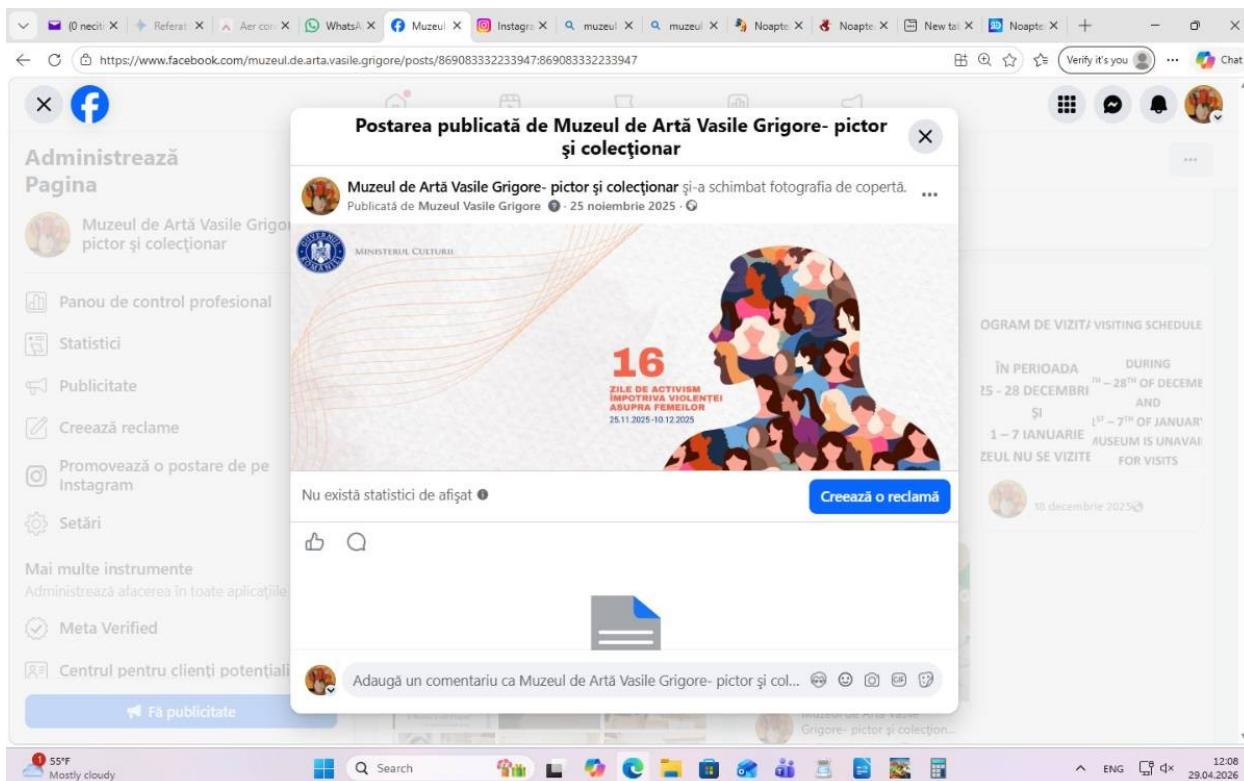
(0 necit X | Referat X | Aer con X | WhatsA X | Muzeul X | Instagra X | muzeul X | muzeul X | Noapte X | Noapte X | New tal X | Noapte X | +

https://www.facebook.com/muzeul.de.arta.vasile.grigore/posts/869083332233947:869083332233947

Verify it's you

Chat

Administrează Pagina

Muzeul de Artă Vasile Grigor pictor și colecționar

Panou de control profesional

Statistici

Publicitate

Creează reclame

Promovează o postare de pe Instagram

Setări

Mai multe instrumente

Administrează afacerea în toate aplicațiile

Meta Verified

Centrul pentru clienți potențiali

Fă publicitate

Postarea publicată de Muzeul de Artă Vasile Grigore- pictor și colecționar

Muzeul de Artă Vasile Grigore- pictor și colecționar și-a schimbat fotografia de copertă.

Publicată de Muzeul Vasile Grigore · 25 noiembrie 2025 ·

MINISTERUL CULTURII

16

ZILE DE ACTIVISM ÎMPOTRIVA VIOLENȚEI ASUPRA FEMEILOR

25.11.2025-10.12.2025

Nu există statistici de afișat

Creează o reclamă

Adaugă un comentariu ca Muzeul de Artă Vasile Grigore- pictor și col...

OGRAM DE VIZIT/ VISITING SCHEDULE

ÎN PERIOADA 25 - 28 DECEMBRI ȘI 1 – 7 IANUARIE ZEUL NU SE VIZITE

DURING TH – 28TH OF DECEME AND 1ST – 7TH OF JANUAR' AUSEUM IS UNAVAI FOR VISITS

18 decembrie 2025

Muzeul de Artă Vasile Grigore- pictor și colecțion...

55°F Mostly cloudy

Search

ENG

12:08 29.04.2026